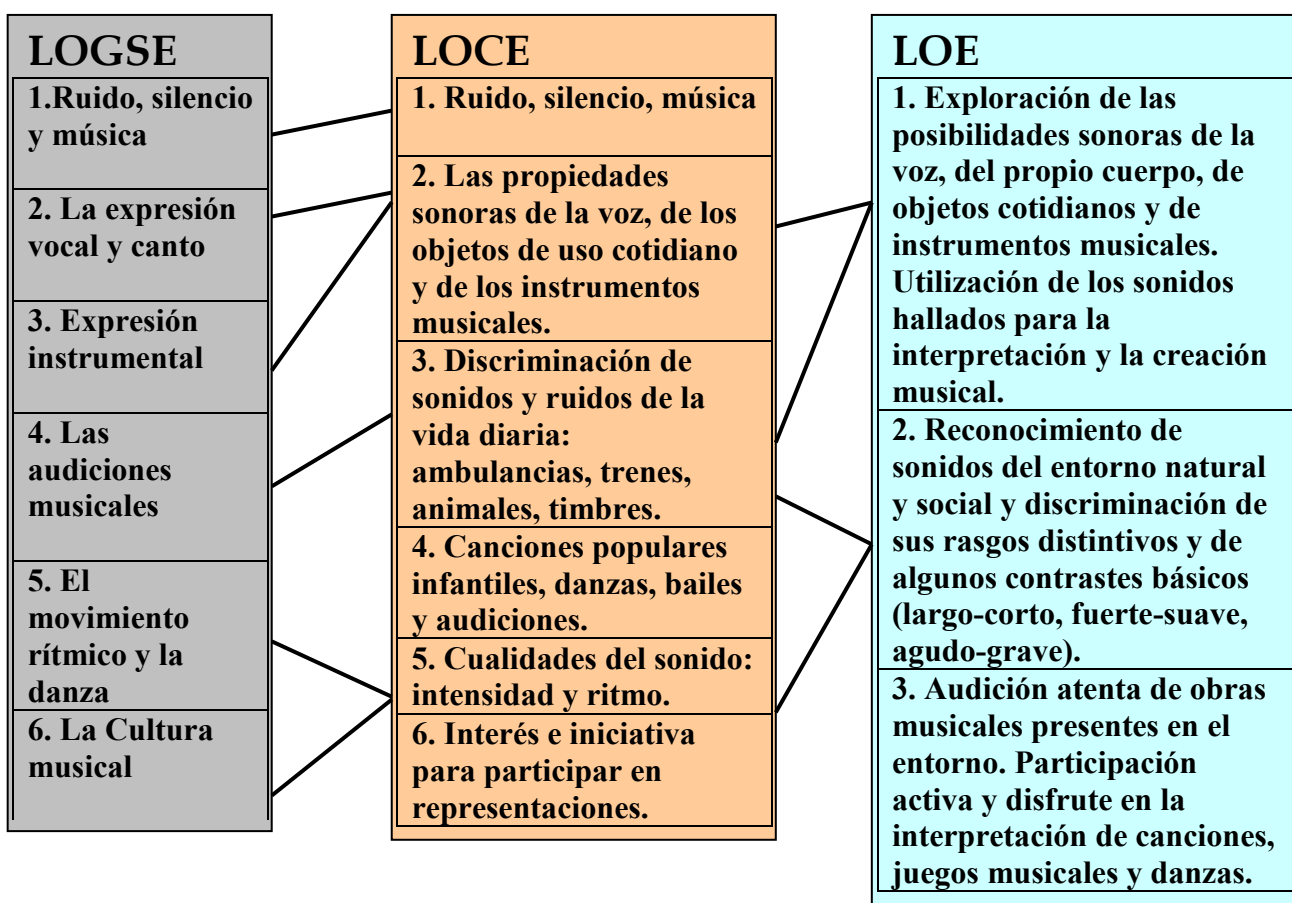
LOGSE

1.Ruido, silencio y música

2. La expresión vocal y canto

3. Expresión instrumental

4. Las audiciones musicales

5. El movimiento rítmico y la danza

6. La Cultura musical

LOCE

1. Ruido, silencio, música

2. Las propiedades sonoras de la voz, de los objetos de uso cotidiano y de los instrumentos musicales.

3. Discriminación de sonidos y ruidos de la vida diaria: ambulancias, trenes, animales, timbres.

4. Canciones populares infantiles, danzas, bailes y audiciones.

5. Cualidades del sonido: intensidad y ritmo.

6. Interés e iniciativa para participar en representaciones.

LOE

1. Exploración de las posibilidades sonoras de la voz, del propio cuerpo, de objetos cotidianos y de instrumentos musicales. Utilización de los sonidos hallados para la interpretación y la creación musical.

2. Reconocimiento de sonidos del entorno natural y social y discriminación de sus rasgos distintivos y de algunos contrastes básicos (largo-corto, fuerte-suave, agudo-grave).

3. Audición atenta de obras musicales presentes en el entorno. Participación activa y disfrute en la interpretación de canciones, juegos musicales y danzas.